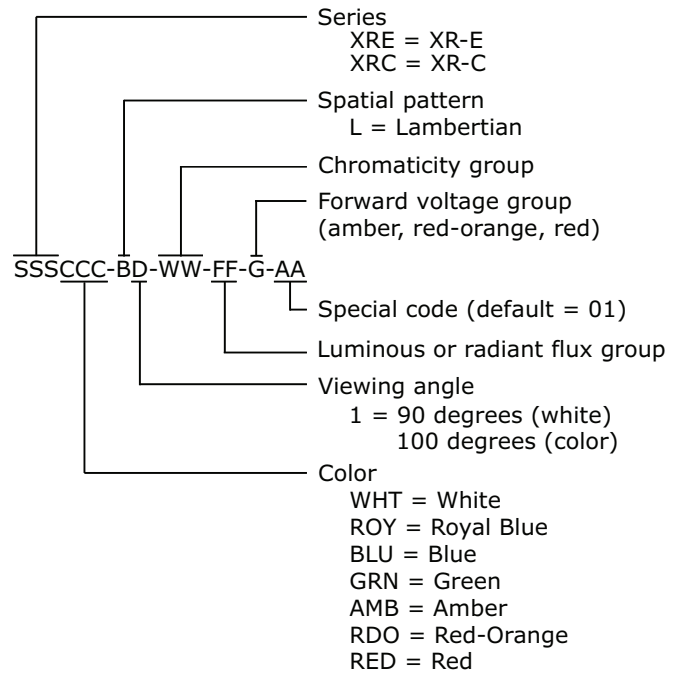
Series
XRE = XR-E
XRC = XR-C

Spatial pattern
L = Lambertian

Chromaticity group

Forward voltage group
(amber, red-orange, red)

SSSCCC-BD-WW-FF-G-AA

Special code (default = 01)

Luminous or radiant flux group

Viewing angle
1 = 90 degrees (white)
100 degrees (color)

Color
WHT = White
ROY = Royal Blue
BLU = Blue
GRN = Green
AMB = Amber
RDO = Red-Orange
RED = Red